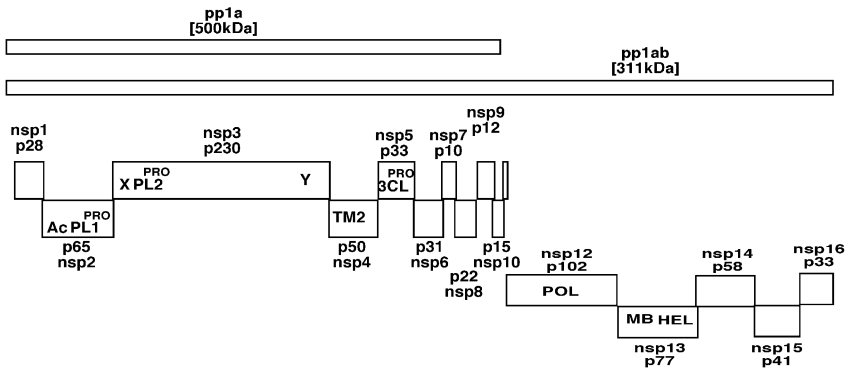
pp1a
[500kDa]

pp1ab
[311kDa]

nsp1
p28

nsp3
p230

X PL2$^{PRO}$

Y

nsp5
p33

3CL$^{PRO}$

nsp7
p10

nsp9
p12

Ac PL1$^{PRO}$

p65
nsp2

TM2

p50
nsp4

p31
nsp6

p22
nsp8

p15
nsp10

nsp12
p102

POL

MB HEL

nsp13
p77

nsp14
p58

nsp15
p41

nsp16
p33